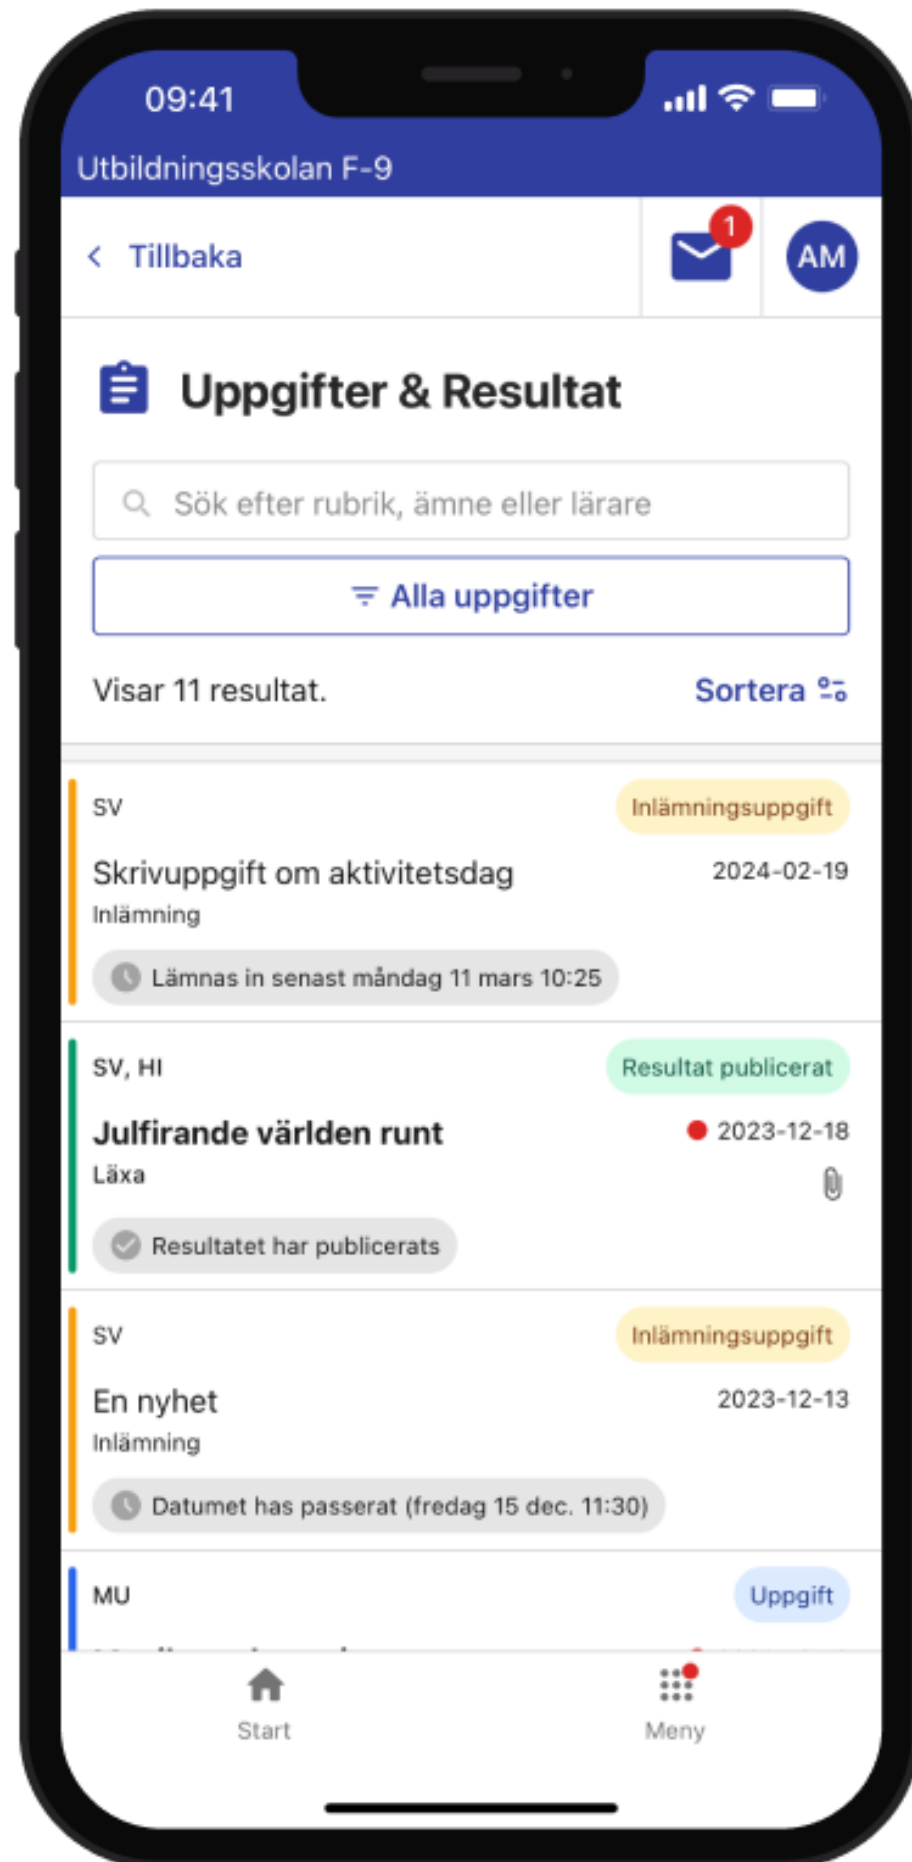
09:41

Utbildningsskolan F-9

< Tillbaka

1

AM

Uppgifter & Resultat

Sök efter rubrik, ämne eller lärare

Alla uppgifter

Visar 11 resultat.

Sortera

SV

Inlämningsuppgift

Skrivuppgift om aktivitetsdag

2024-02-19

Inlämning

Lämnas in senast måndag 11 mars 10:25

SV, HI

Resultat publicerat

Julfirande världen runt

2023-12-18

Läxa

Resultatet har publicerats

SV

Inlämningsuppgift

En nyhet

2023-12-13

Inlämning

Datumet has passerat (fredag 15 dec. 11:30)

MU

Uppgift

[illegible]

Start

Meny